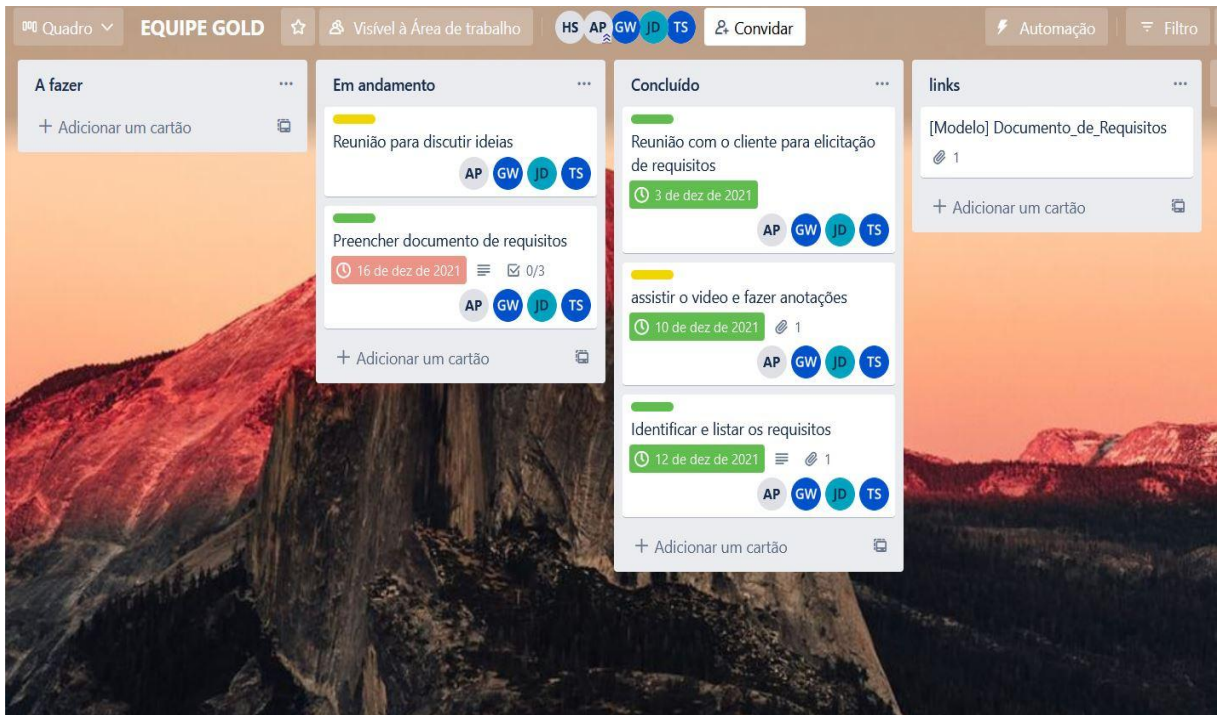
Quadro EQUIPE GOLD Visível à Área de trabalho HS AP GW JD TS Convidar Automação Filtro

A fazer ...
+ Adicionar um cartão

Em andamento ...
Reunião para discutir ideias
AP GW JD TS

Preencher documento de requisitos
16 de dez de 2021 0/3
AP GW JD TS

+ Adicionar um cartão

Concluído ...
Reunião com o cliente para elicitação de requisitos
3 de dez de 2021
AP GW JD TS

assistir o video e fazer anotações
10 de dez de 2021 1
AP GW JD TS

Identificar e listar os requisitos
12 de dez de 2021 1
AP GW JD TS

+ Adicionar um cartão

links ...
[Modelo] Documento_de_Requisitos
1

+ Adicionar um cartão